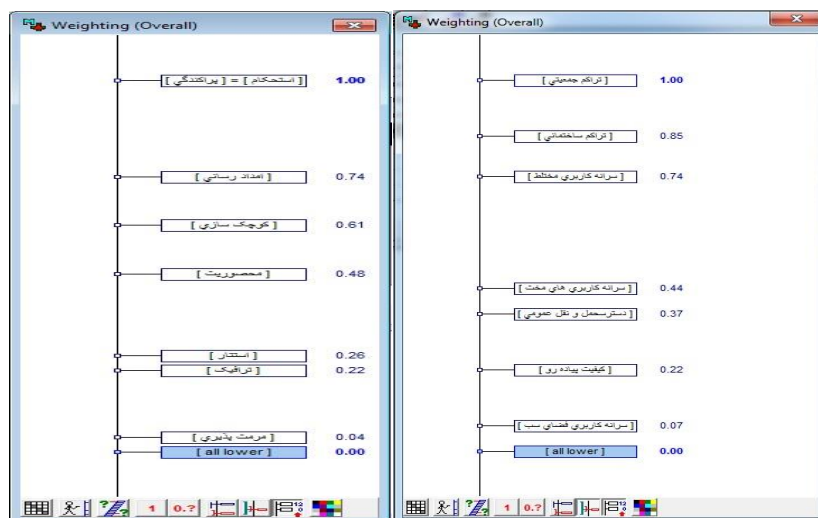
Weighting (Overall)

[ استحکام ] = [ پراکندگی ] 1.00

[ امداد رسانی ] 0.74

[ کوچک سازی ] 0.61

[ محصوریت ] 0.48

[ استتار ] 0.26

[ ترافیک ] 0.22

[ مرمت پذیری ] 0.04

[ all lower ] 0.00

1 0.?

Weighting (Overall)

[ تراکم جمعیتی ] 1.00

[ تراکم ساختمانی ] 0.85

[ سرانه کاربری مختلط ] 0.74

[ سرانه کاربری های مخت ] 0.44

[ دسترسی حمل و نقل عمومی ] 0.37

[ کیفیت پیاده رو ] 0.22

[ سرانه کاربری فضای سب ] 0.07

[ all lower ] 0.00

1 0.?